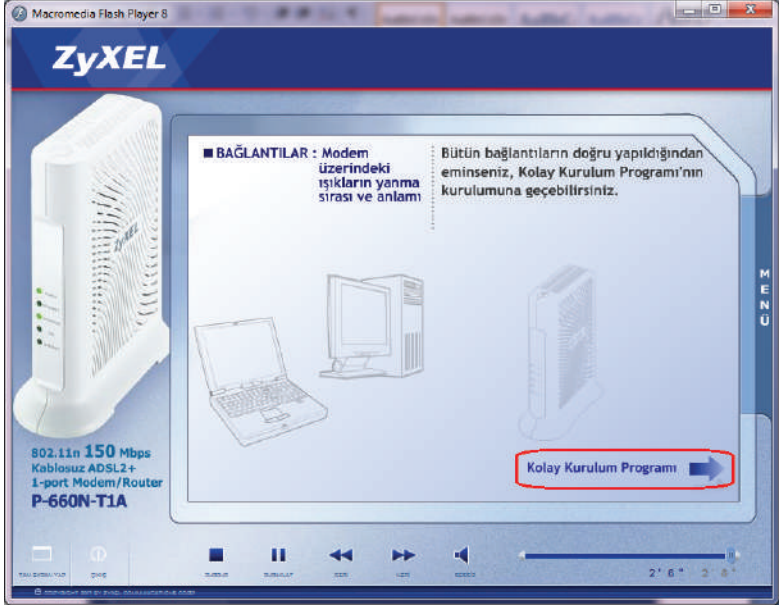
Macromedia Flash Player 8

ZyXEL

■ BAĞLANTILAR : Modem üzerindeki ışıkların yanma sırası ve anlamı

Bütün bağlantıların doğru yapıldığından eminseniz, Kolay Kurulum Programı'nın kurulumuna geçebilirsiniz.

MENÜ

ZyXEL

802.11n 150 Mbps
Kablosuz ADSL2+
1-port Modem/Router
P-660N-T1A

Kolay Kurulum Programı

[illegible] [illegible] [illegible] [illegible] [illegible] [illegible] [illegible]

2' 6" 3' 6"

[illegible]